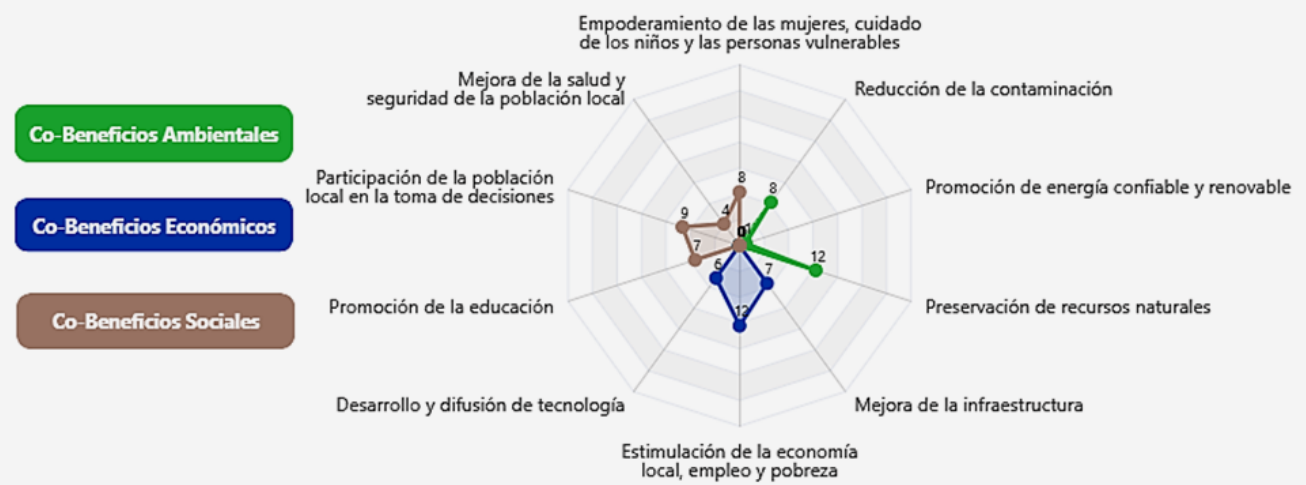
Co-Beneficios Ambientales

Co-Beneficios Económicos

Co-Beneficios Sociales

Empoderamiento de las mujeres, cuidado de los niños y las personas vulnerables

Reducción de la contaminación

Promoción de energía confiable y renovable

Preservación de recursos naturales

Mejora de la infraestructura

Estimulación de la economía local, empleo y pobreza

Desarrollo y difusión de tecnología

Promoción de la educación

Participación de la población local en la toma de decisiones

Mejora de la salud y seguridad de la población local

8

8

4

9

7

0

1

12

6

7

12